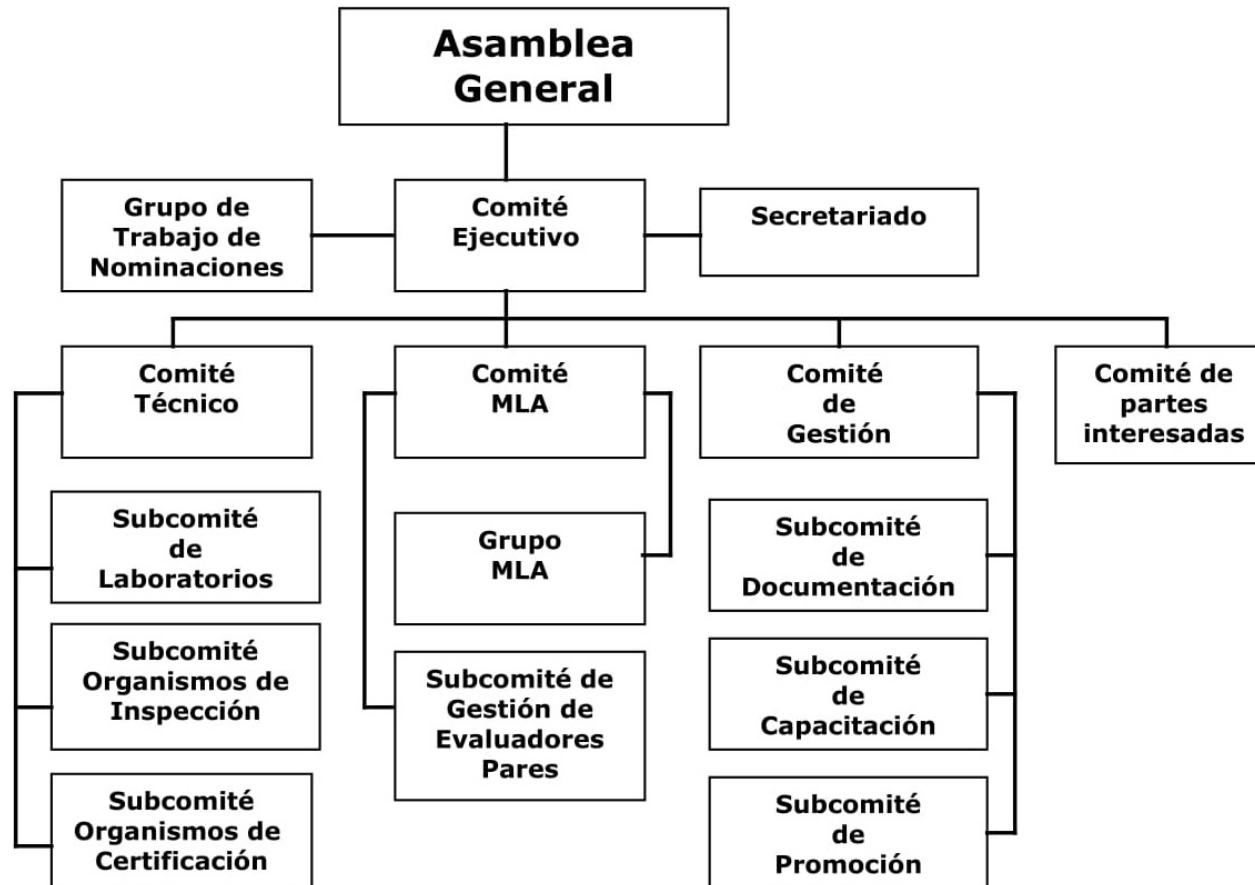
Asamblea General

Grupo de Trabajo de Nominaciones

Comité Ejecutivo

Secretariado

Comité Técnico

Comité MLA

Comité de Gestión

Comité de partes interesadas

Subcomité de Laboratorios

Subcomité Organismos de Inspección

Subcomité Organismos de Certificación

Grupo MLA

Subcomité de Gestión de Evaluadores Pares

Subcomité de Documentación

Subcomité de Capacitación

Subcomité de Promoción